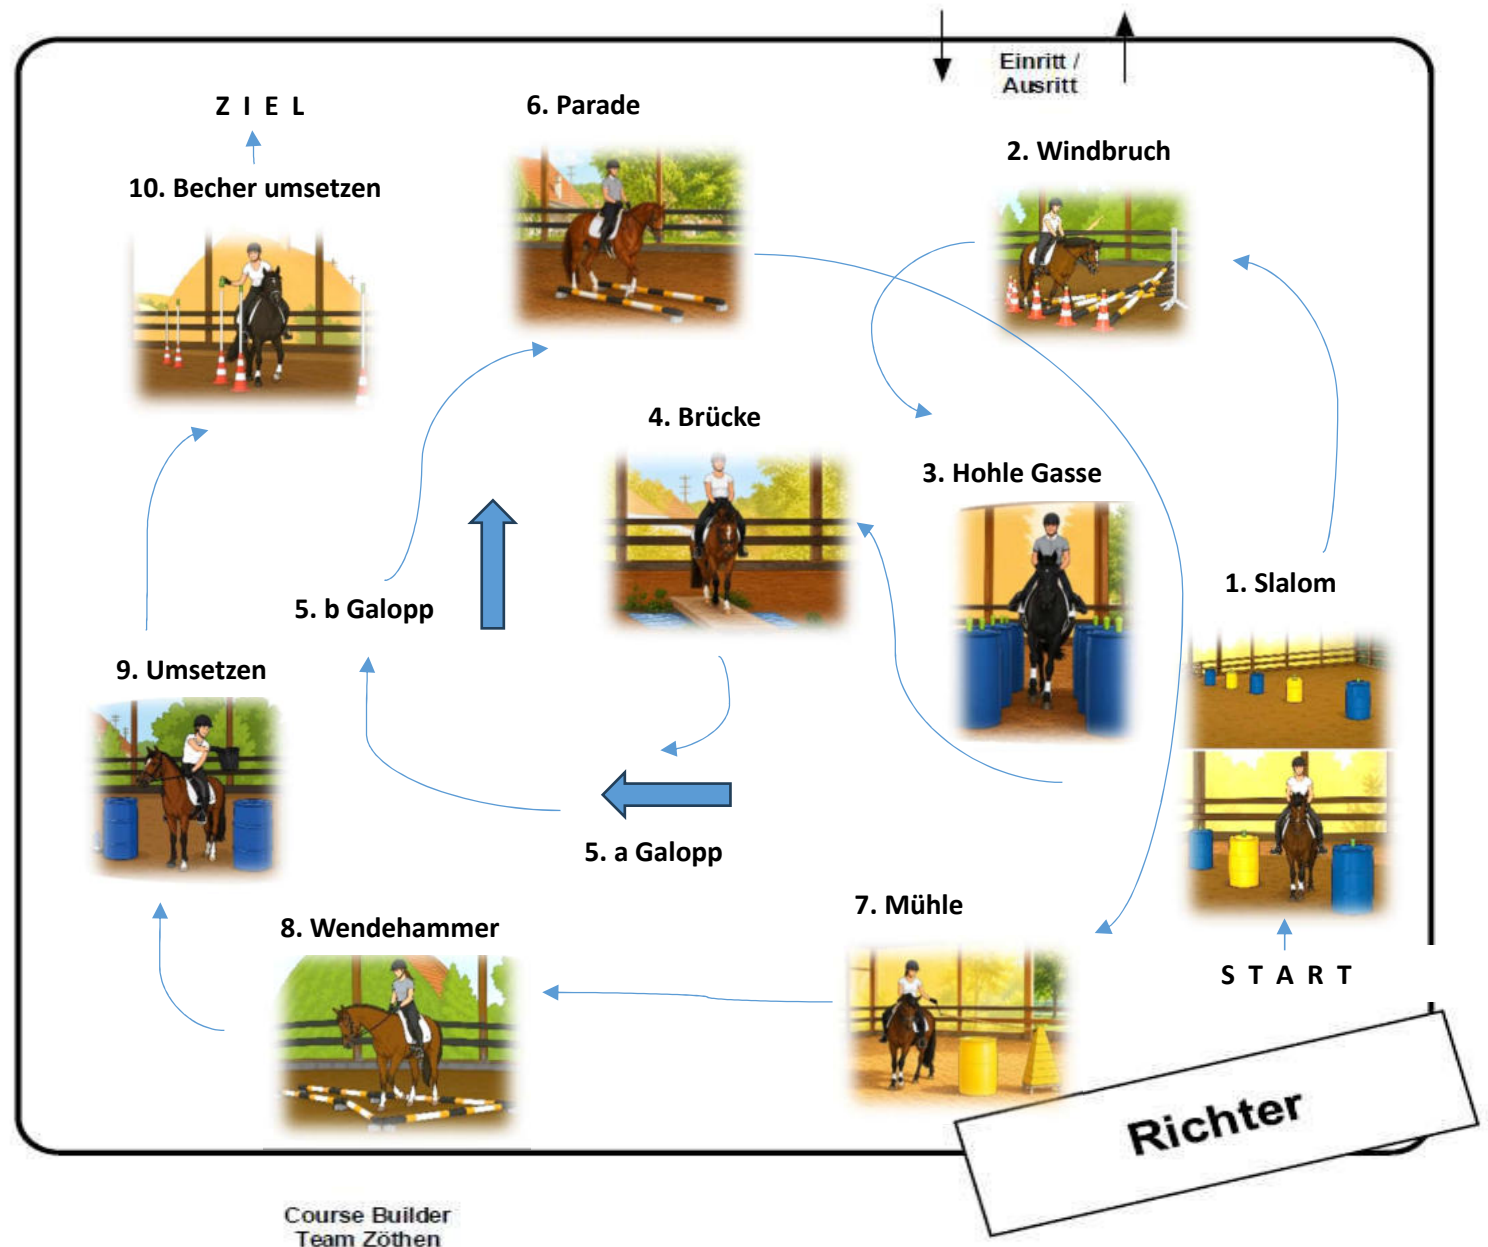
Einritt /
Ausritt

Z I E L

10. Becher umsetzen

6. Parade

2. Windbruch

4. Brücke

3. Hohle Gasse

1. Slalom

5. b Galopp

9. Umsetzen

5. a Galopp

7. Mühle

8. Wendehammer

S T A R T

Richter

Course Builder
Team Zöthen